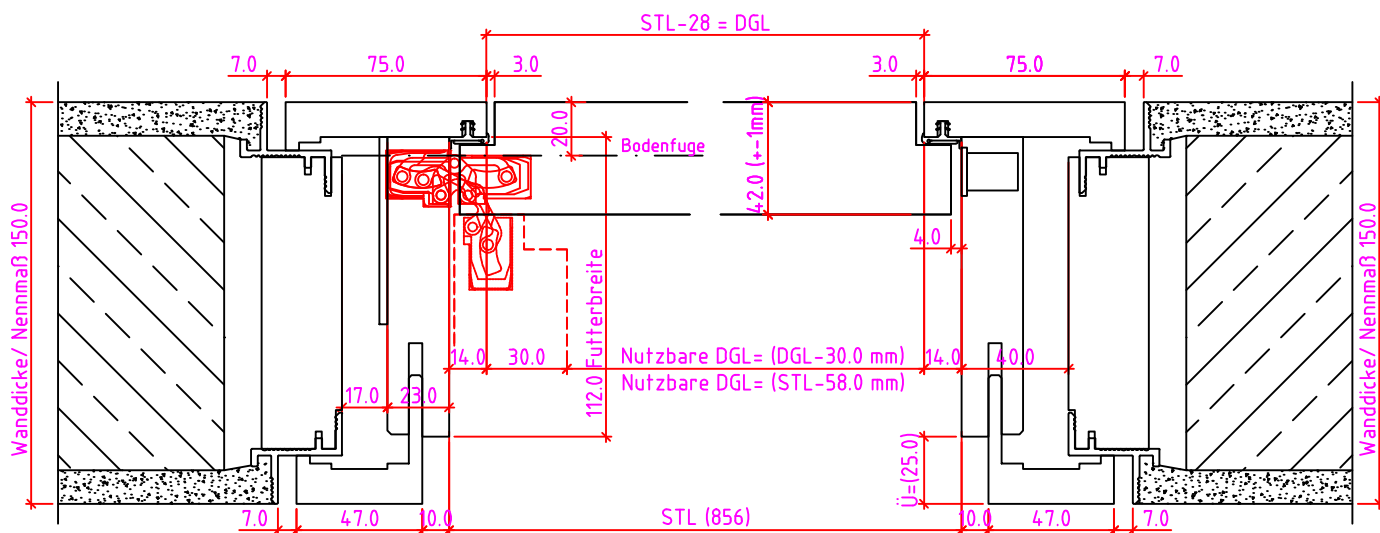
STL-28 = DGL

7.0
75.0
3.0
3.0
75.0
7.0

20.0
Bodenfuge
42.0 (+-1mm)

Wanddicke/ Nennmaß 150.0
Wanddicke/ Nennmaß 150.0

4.0
Futterbreite
112.0

14.0
30.0
Nutzbare DGL= (DGL-30.0 mm)
14.0
40.0
Nutzbare DGL= (STL-58.0 mm)

17.0
23.0

Ü=(25.0)

7.0
47.0
10.0
STL (856)
10.0
47.0
7.0